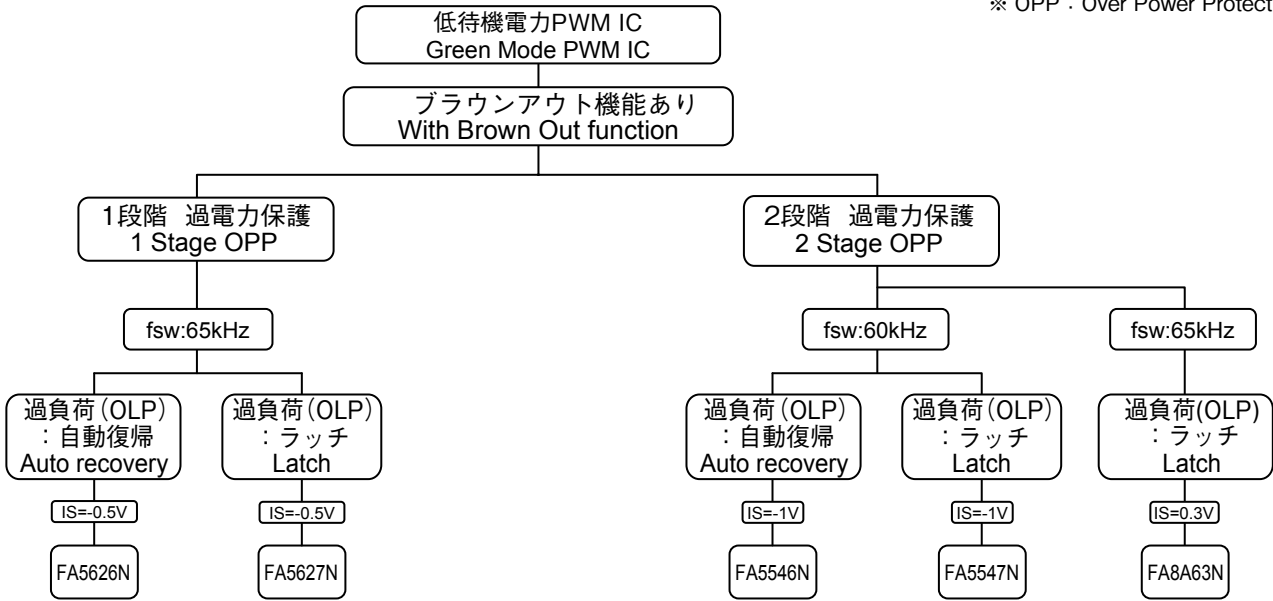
※ OPP：Over Power Protect

低待機電力PWM IC
Green Mode PWM IC

ブラウンアウト機能あり
With Brown Out function

1段階　過電力保護
1 Stage OPP

2段階　過電力保護
2 Stage OPP

fsw:65kHz

fsw:60kHz

fsw:65kHz

過負荷（OLP）
：自動復帰
Auto recovery

過負荷（OLP）
：ラッチ
Latch

過負荷（OLP）
：自動復帰
Auto recovery

過負荷（OLP）
：ラッチ
Latch

過負荷(OLP)
：ラッチ
Latch

IS=-0.5V

IS=-0.5V

IS=-1V

IS=-1V

IS=0.3V

FA5626N

FA5627N

FA5546N

FA5547N

FA8A63N